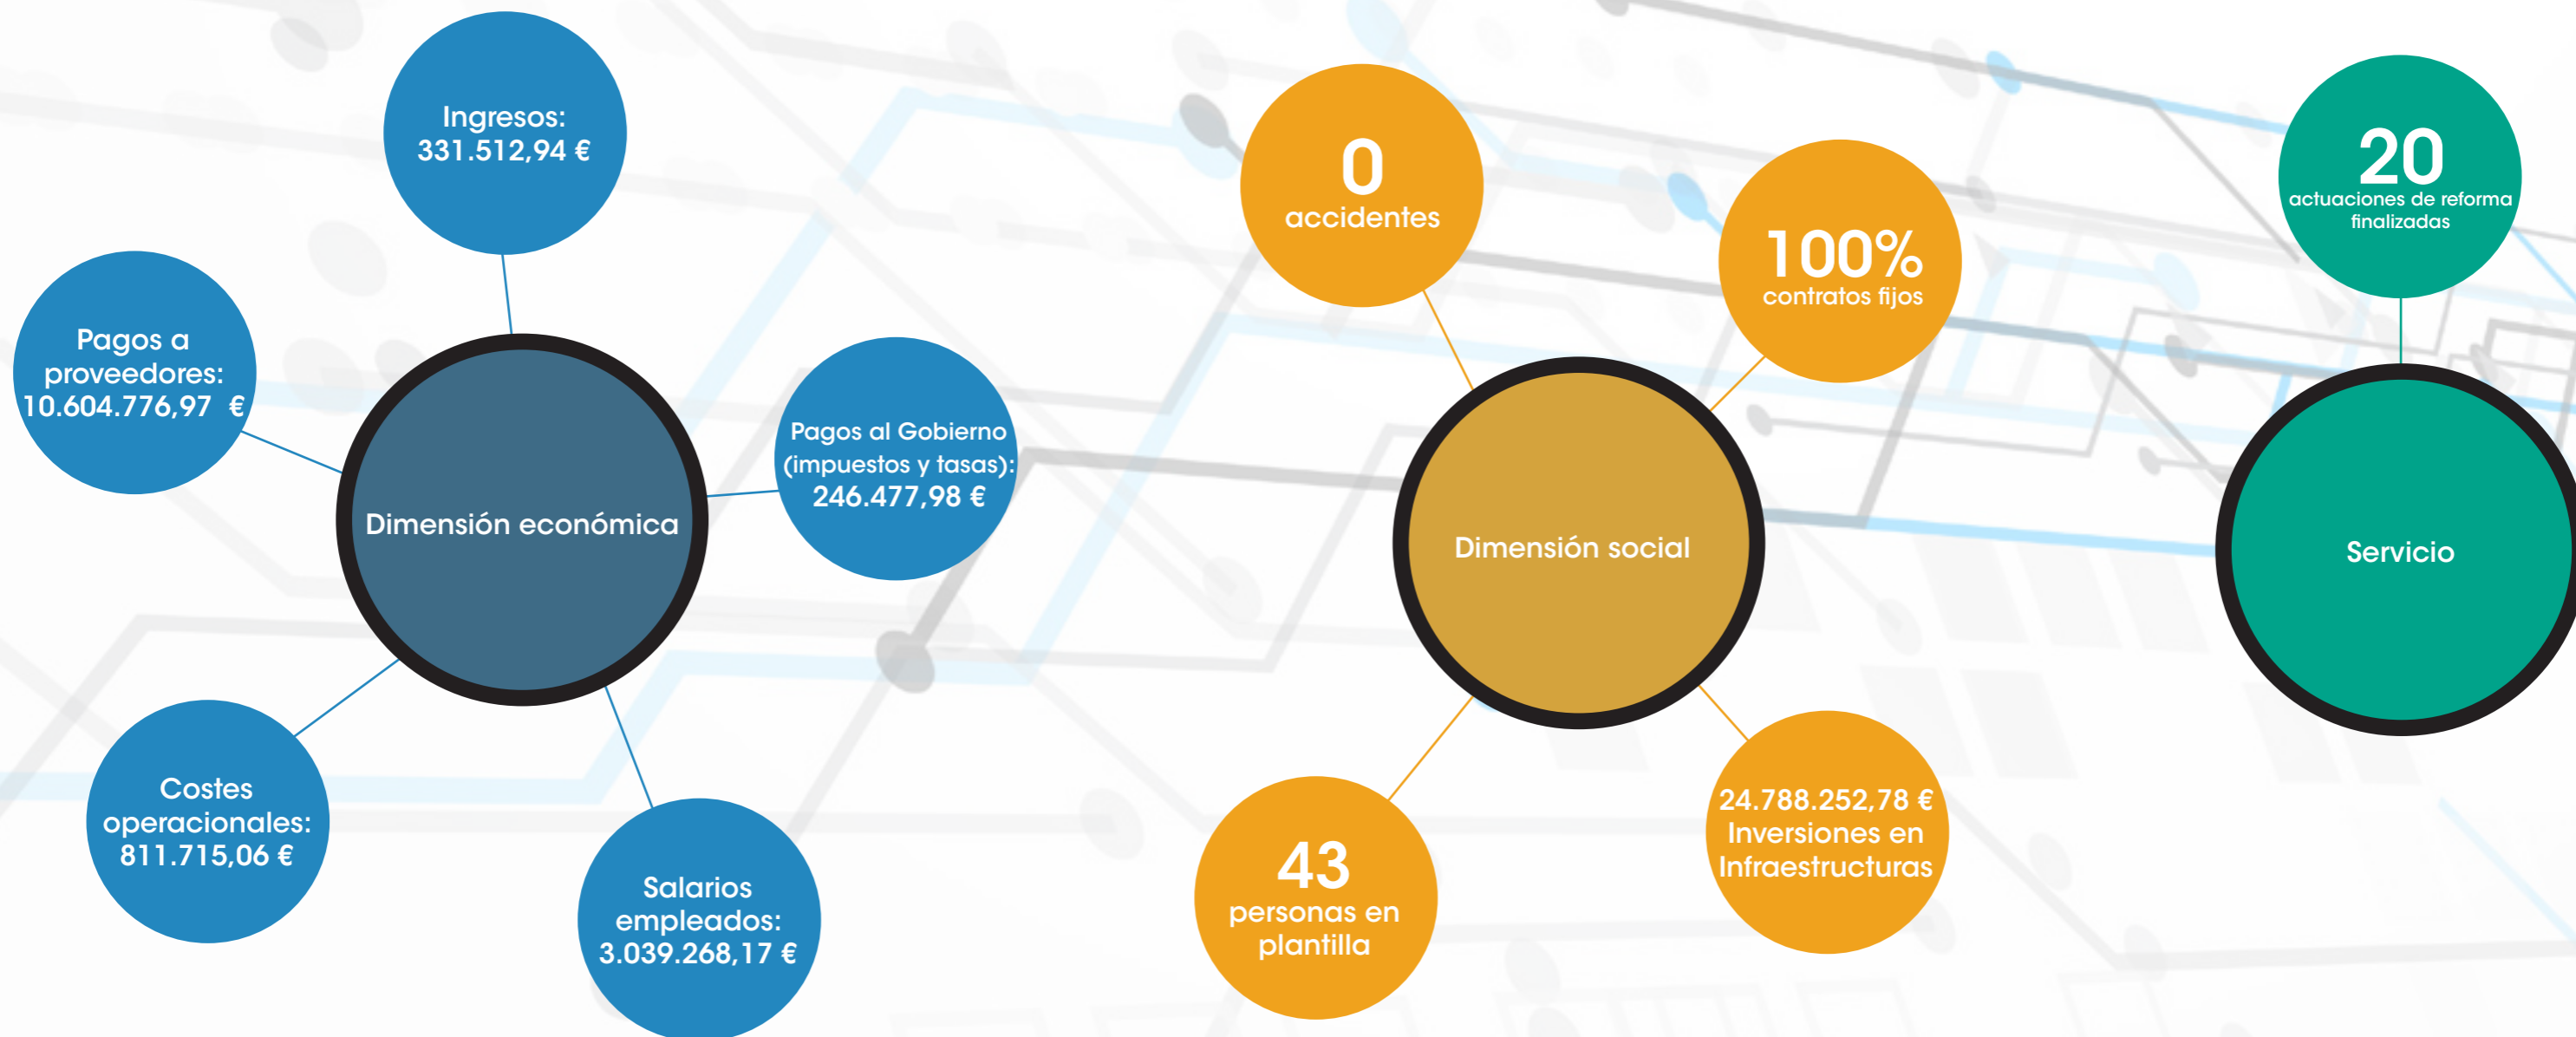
Ingresos:
331.512,94 €

Pagos a proveedores:
10.604.776,97 €

Dimensión económica

Pagos al Gobierno (impuestos y tasas):
246.477,98 €

Costes operacionales:
811.715,06 €

Salarios empleados:
3.039.268,17 €

0
accidentes

100%
contratos fijos

Dimensión social

43
personas en plantilla

24.788.252,78 €
Inversiones en Infraestructuras

20
actuaciones de reforma finalizadas

Servicio